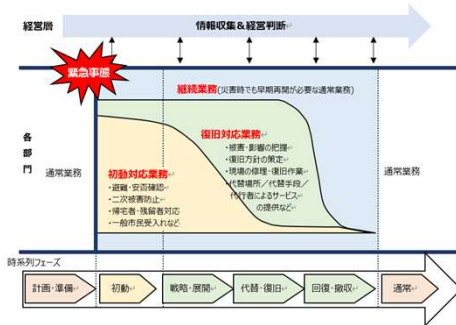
経営層

情報収集＆経営判断

緊急事態

継続業務（災害時でも早期再開が必要な通常業務）

各部門

通常業務

復旧対応業務
・被害・影響の把握
・復旧方針の策定
・現場の修理・復旧作業
・代替場所／代替手段／代行者によるサービスの提供など

初動対応業務
・避難・安否確認
・二次被害防止
・帰宅者・残留者対応
・一般市民受入れなど

通常業務

時系列フェーズ

計画・準備

初動

戦略・展開

代替・復旧

回復・撤収

通常